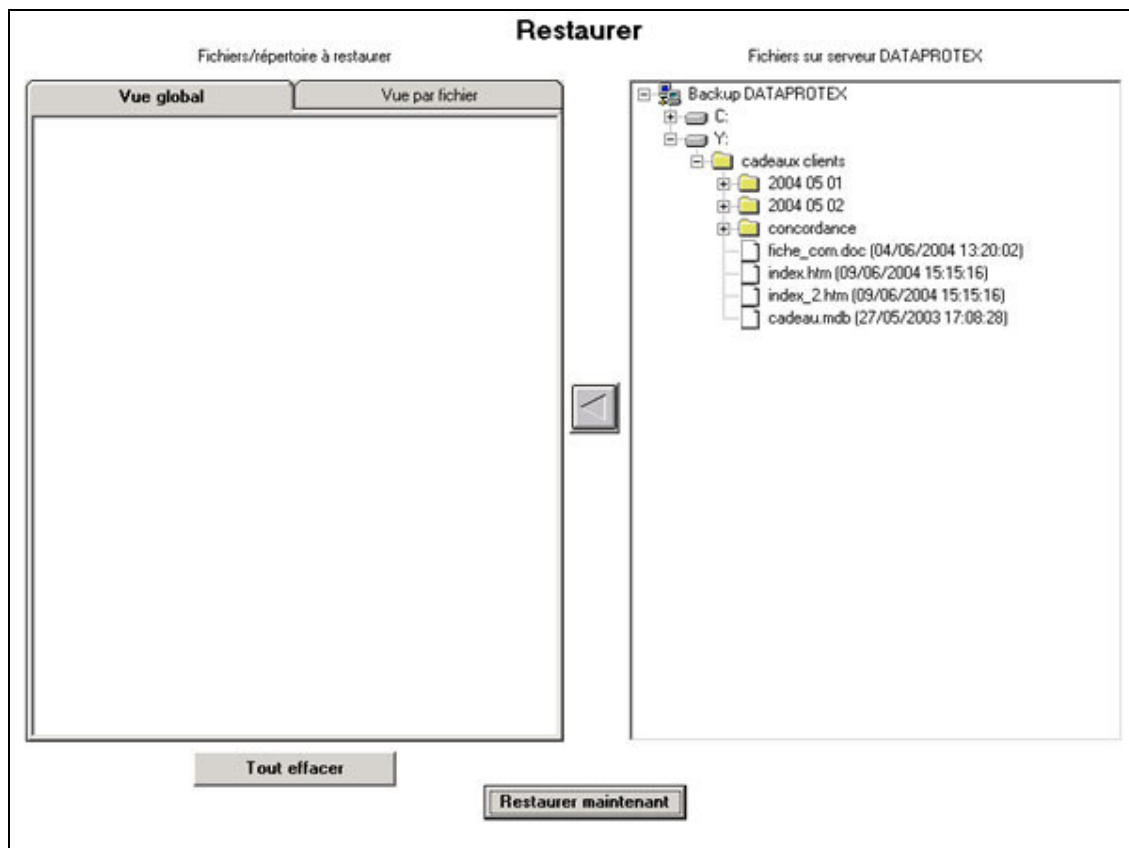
Restaurer

Fichiers/répertoire à restaurer

Vue global

Vue par fichier

Fichiers sur serveur DATAPROTEX

Backup DATAPROTEX
C:
Y:
cadeaux clients
2004 05 01
2004 05 02
concordance
fiche_com.doc (04/06/2004 13:20:02)
index.htm (09/06/2004 15:15:16)
index_2.htm (09/06/2004 15:15:16)
cadeau.mdb (27/05/2003 17:08:28)

Tout effacer

Restaurer maintenant